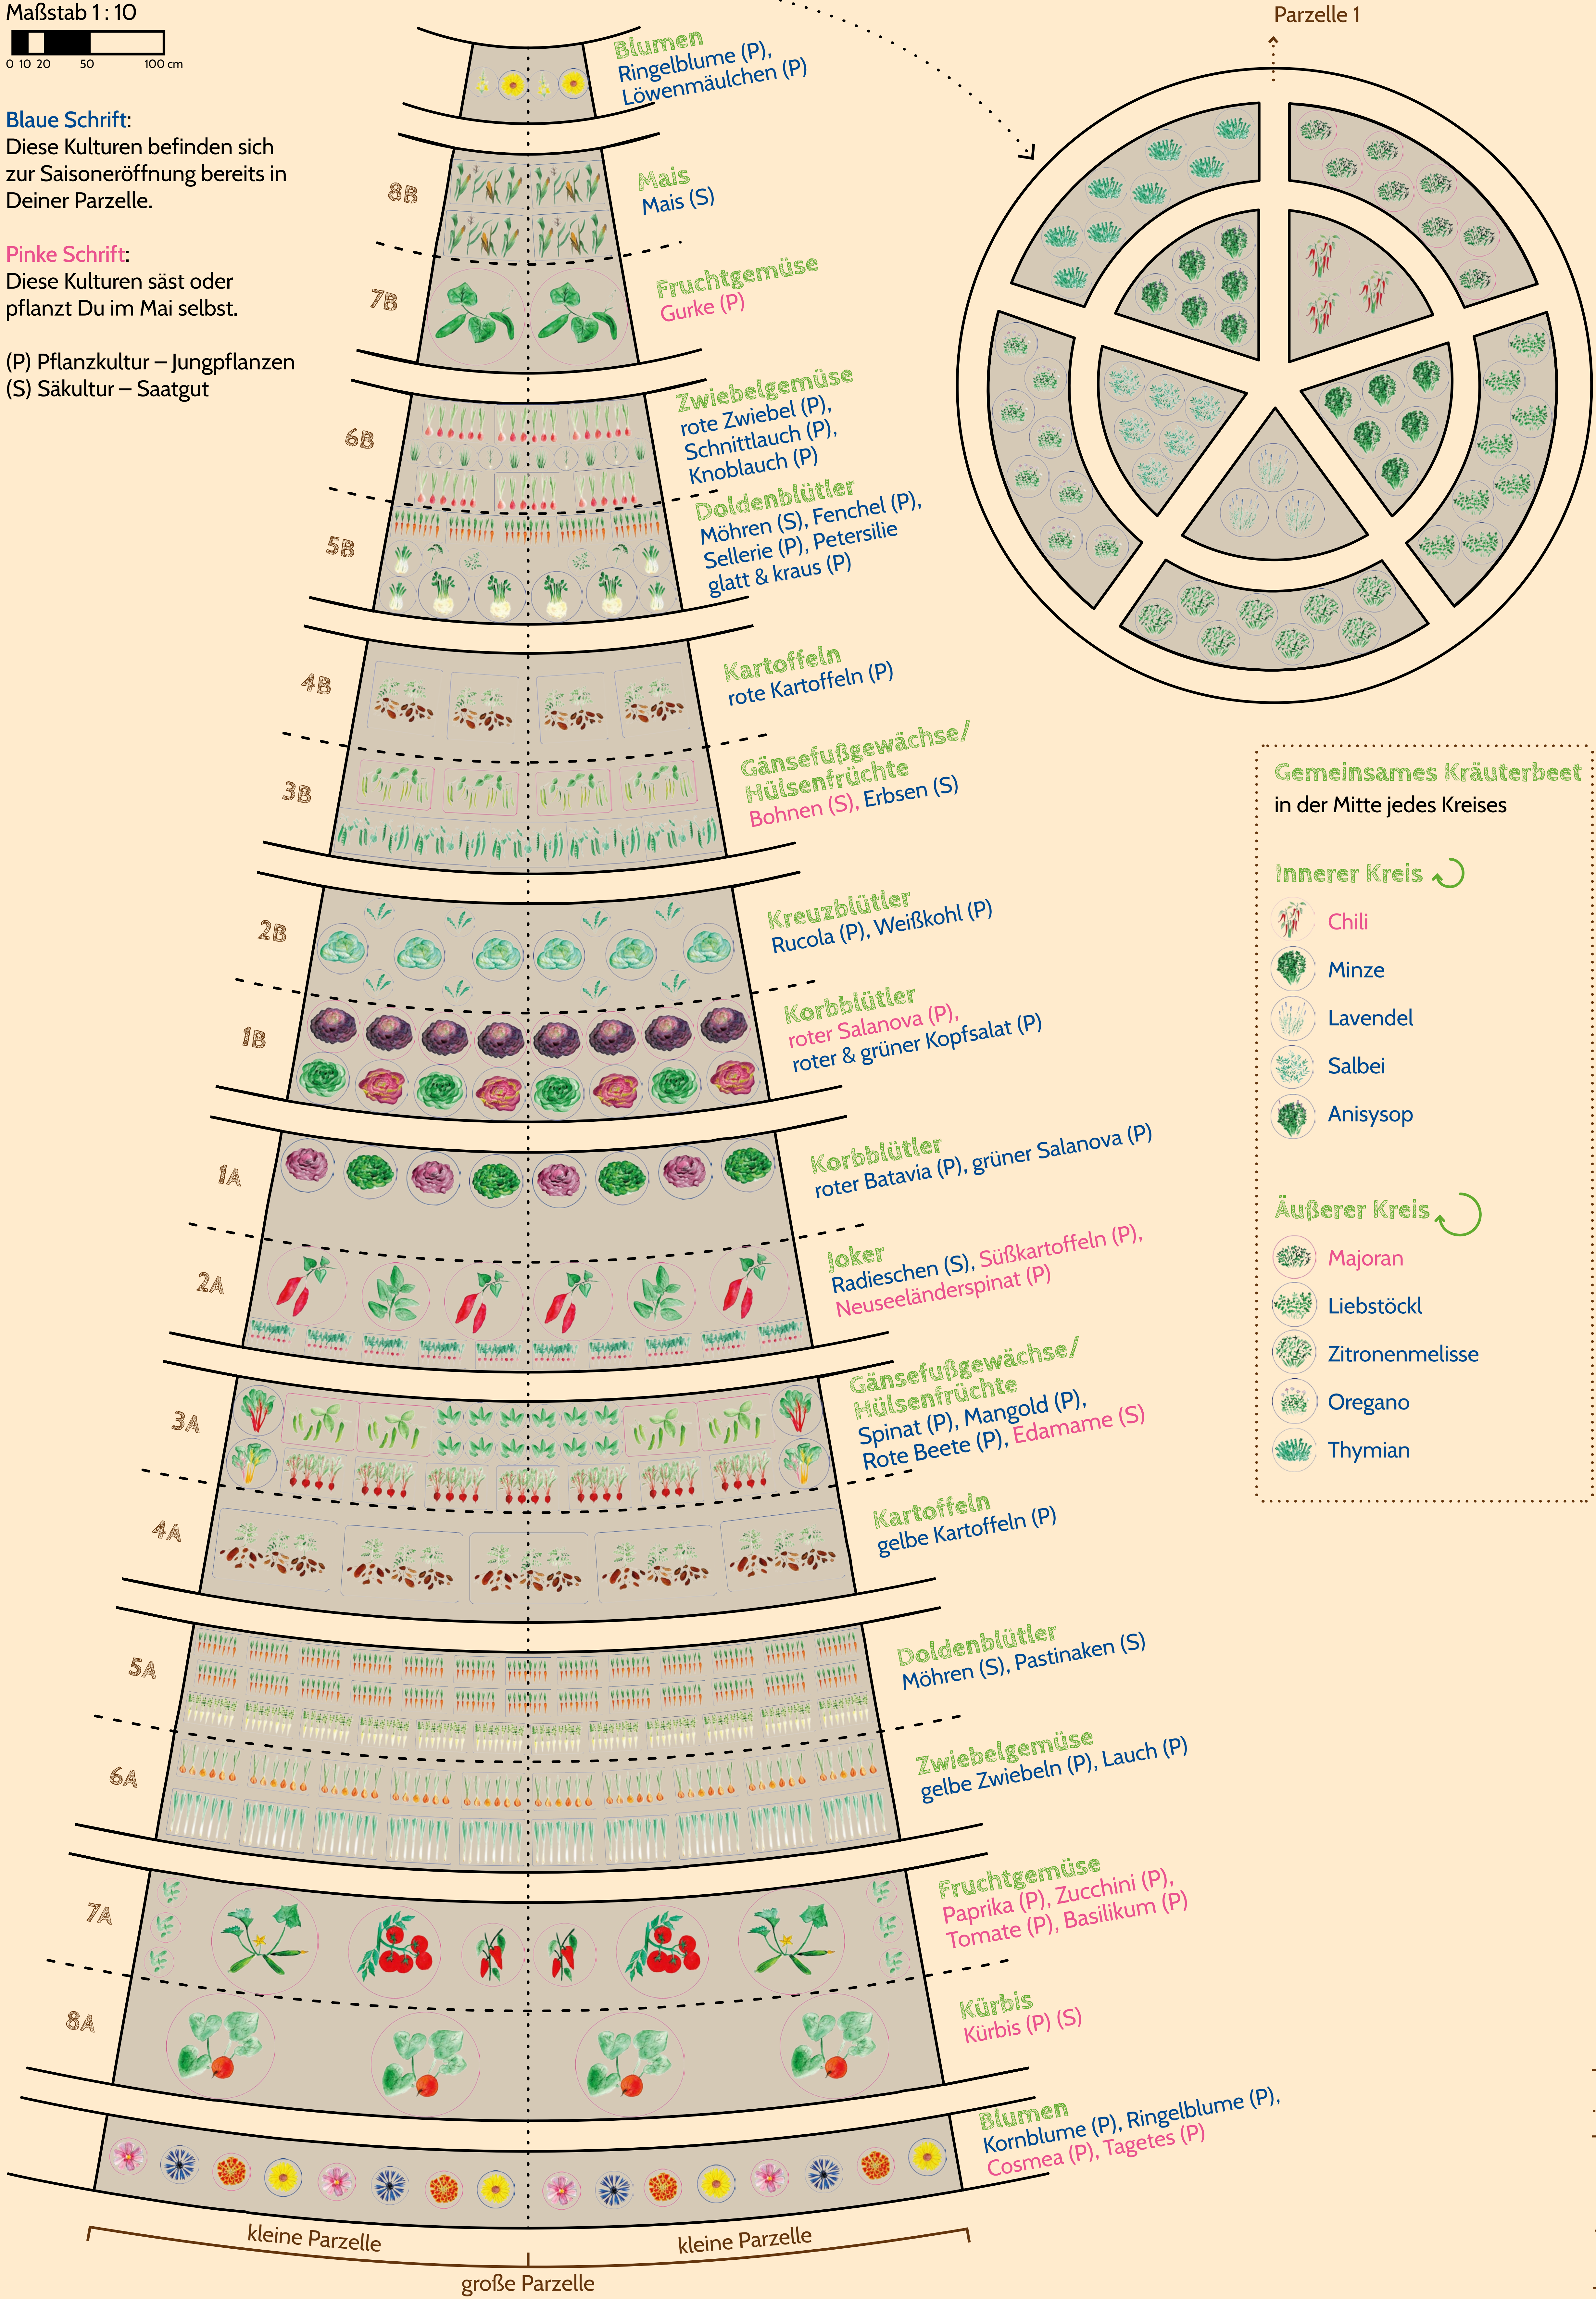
Maßstab 1 : 10
0 10 20 50 100 cm

Blaue Schrift:
Diese Kulturen befinden sich zur Saisoneröffnung bereits in Deiner Parzelle.

Pinke Schrift:
Diese Kulturen säst oder pflanzt Du im Mai selbst.

(P) Pflanzkultur – Jungpflanzen
(S) Säkultur – Saatgut

Blumen
Ringelblume (P), Löwenmäulchen (P)

8B
Mais
Mais (S)

7B
Fruchtgemüse
Gurke (P)

6B
Zwiebelgemüse
rote Zwiebel (P), Schnittlauch (P), Knoblauch (P)

5B
Doldenblütler
Möhren (S), Fenchel (P), Sellerie (P), Petersilie glatt & kraus (P)

4B
Kartoffeln
rote Kartoffeln (P)

3B
Gänsefußgewächse/ Hülsenfrüchte
Bohnen (S), Erbsen (S)

2B
Kreuzblütler
Rucola (P), Weißkohl (P)

1B
Korbblütler
roter Salanova (P), roter & grüner Kopfsalat (P)

1A
Korbblütler
roter Batavia (P), grüner Salanova (P)

2A
Joker
Radieschen (S), Süßkartoffeln (P), Neuseeländerspinat (P)

3A
Gänsefußgewächse/ Hülsenfrüchte
Spinat (P), Mangold (P), Rote Beete (P), Edamame (S)

4A
Kartoffeln
gelbe Kartoffeln (P)

5A
Doldenblütler
Möhren (S), Pastinaken (S)

6A
Zwiebelgemüse
gelbe Zwiebeln (P), Lauch (P)

7A
Fruchtgemüse
Paprika (P), Zucchini (P), Tomate (P), Basilikum (P)

8A
Kürbis
Kürbis (P) (S)

Blumen
Kornblume (P), Ringelblume (P), Cosmea (P), Tagetes (P)

kleine Parzelle
kleine Parzelle
große Parzelle

Parzelle 1

Gemeinsames Kräuterbeet
in der Mitte jedes Kreises

Innerer Kreis
Chili
Minze
Lavendel
Salbei
Anisysop

Äußerer Kreis
Majoran
Liebstöckl
Zitronenmelisse
Oregano
Thymian